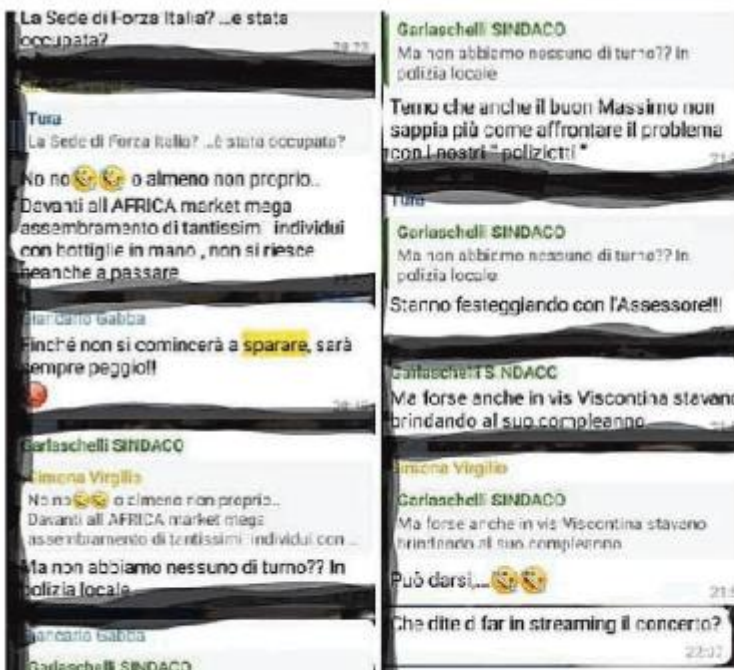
La Sede di Forza Italia? ...e stata occupata?
23:23

Tura
La Sede di Forza Italia? ...è stata occupata?

No no 😨😨 o almeno non proprio.. Davanti all AFRICA market mega assembramento di tantissimi individui con bottiglie in mano , non si riesce neanche a passare

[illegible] Gabba
Finché non si comincerà a sparare, sarà sempre peggio!!

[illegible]

Garlaschelli SINDACO
Simona Virgilio
No no 😨😨 o almeno non proprio.. Davanti all AFRICA market mega assembramento di tantissimi individui con ...

Ma non abbiamo nessuno di turno?? In polizia locale

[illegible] Gabba
Garlaschelli SINDACO

Garlaschelli SINDACO
Ma non abbiamo nessuno di turno?? In polizia locale

Temo che anche il buon Massimo non sappia più come affrontare il problema con i nostri " poliziotti "
21

Tura
Garlaschelli SINDACO
Ma non abbiamo nessuno di turno?? In polizia locale

Stanno festeggiando con l'Assessore!!

Garlaschelli SINDACO
Ma forse anche in vis Viscontina stavano brindando al suo compleanno
21

Simona Virgilio
Garlaschelli SINDACO
Ma forse anche in vis Viscontina stavano brindando al suo compleanno

Può darsi... 😨😨
21

Che dite di far in streaming il concerto?
22:02